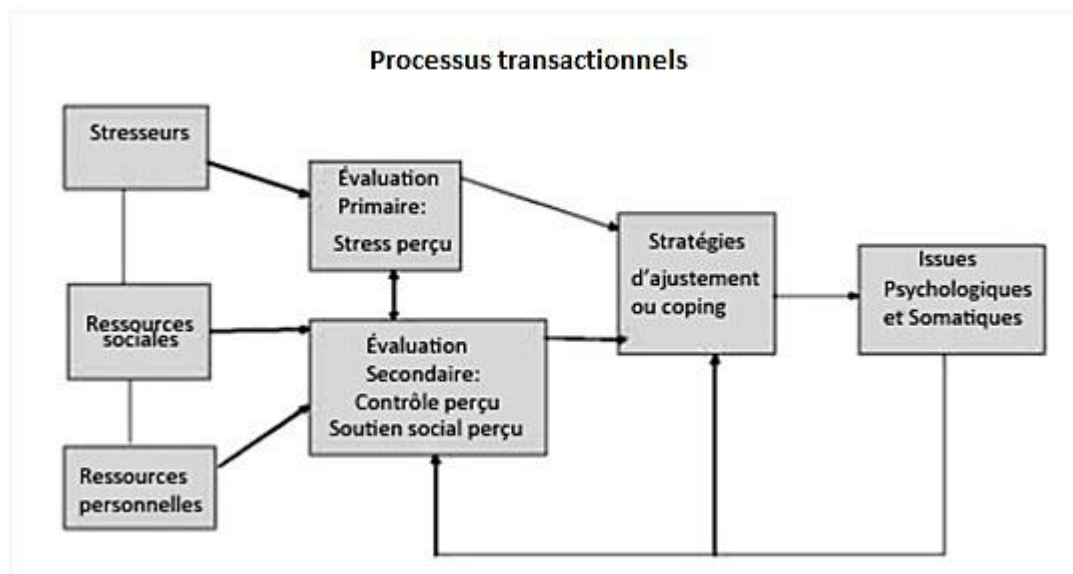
Processus transactionnels

Stresseurs

Ressources sociales

Ressources personnelles

Évaluation Primaire: Stress perçu

Évaluation Secondaire: Contrôle perçu Soutien social perçu

Stratégies d'ajustement ou coping

Issues Psychologiques et Somatiques